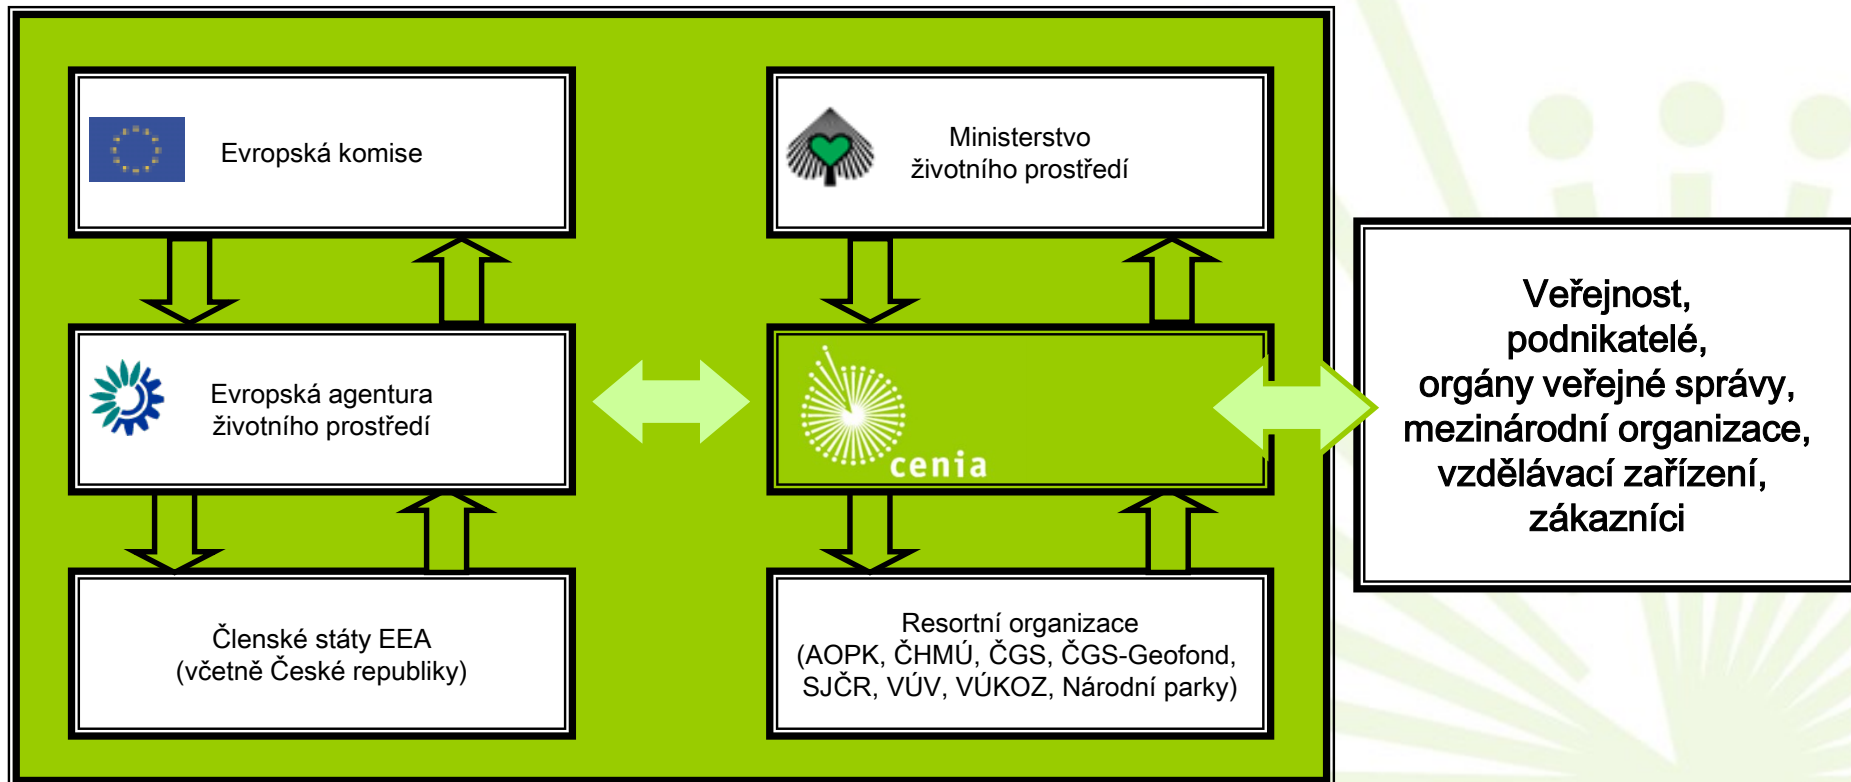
Evropská komise

Ministerstvo
životního prostředí

Evropská agentura
životního prostředí

cenia

Veřejnost,
podnikatelé,
orgány veřejné správy,
mezinárodní organizace,
vzdělávací zařízení,
zákazníci

Členské státy EEA
(včetně České republiky)

Resortní organizace
(AOPK, ČHMÚ, ČGS, ČGS-Geofond,
SJČR, VÚV, VÚKOZ, Národní parky)